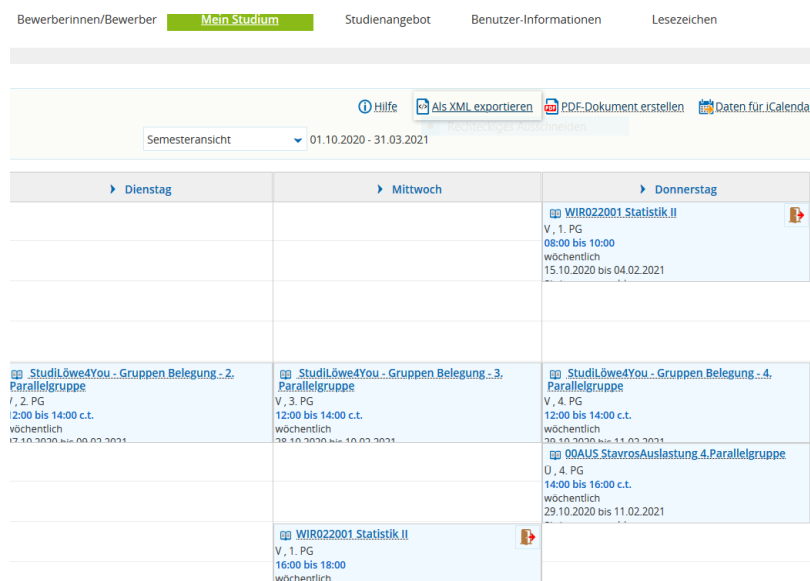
Bewerberinnen/Bewerber Mein Studium Studienangebot Benutzer-Informationen Lesezeichen

Hilfe Als XML exportieren PDF-Dokument erstellen Daten für iCalenda

Semesteransicht 01.10.2020 - 31.03.2021

| Dienstag | Mittwoch | Donnerstag |
|---|---|---|
| | | WIR022001 Statistik II V , 1. PG 08:00 bis 10:00 wöchentlich 15.10.2020 bis 04.02.2021 |
| StudiLöwe4You - Gruppen Belegung - 2. Parallelgruppe V , 2. PG 12:00 bis 14:00 c.t. wöchentlich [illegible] | StudiLöwe4You - Gruppen Belegung - 3. Parallelgruppe V , 3. PG 12:00 bis 14:00 c.t. wöchentlich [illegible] | StudiLöwe4You - Gruppen Belegung - 4. Parallelgruppe V , 4. PG 12:00 bis 14:00 c.t. wöchentlich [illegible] |
| | | 00AUS StavrosAuslastung 4.Parallelgruppe Ü , 4. PG 14:00 bis 16:00 c.t. wöchentlich 29.10.2020 bis 11.02.2021 |
| | WIR022001 Statistik II V , 1. PG 16:00 bis 18:00 wöchentlich | |